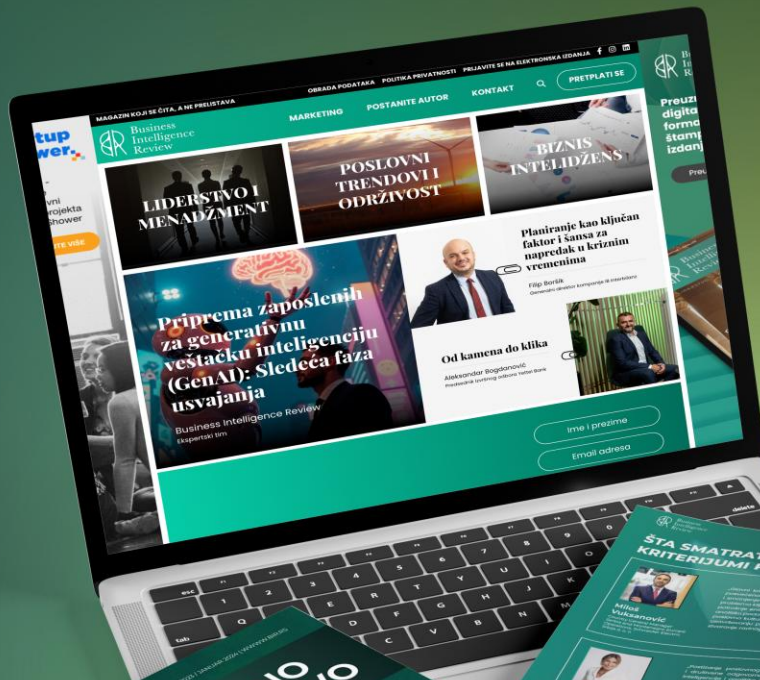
MAGAZIN KOJI SE ČITA, A NE PRELISTAVA

OBRADA PODATAKA POLITIKA PRIVATNOSTI PRIJAVITE SE NA ELEKTRONSKA IZDANJA

Business Intelligence Review

MARKETING POSTANITE AUTOR KONTAKT PRETPLATI SE

tup wer.

rojekta Shower

TE VIŠE

LIDERSTVO I MENADŽMENT

POSLOVNI TRENDOVI I ODRŽIVOST

BIZNIS INTELIDŽENS

Planiranje kao ključan faktor i šansa za napredak u kriznim vremenima

Filip Boršik

Priprema zaposlenih za generativnu veštačku inteligenciju (GenAI): Sledeća faza usvajanja

Business Intelligence Review

Ekspertski tim

Od kamena do klika

Aleksandar Bogdanović

Ime i prezime

Email adresa

Business Intelligence Review

Preuz digita forma štamp izdanj

Preu

Business Intelligence Review

ŠTA SMATRAT KRITERIJUMI

Miloš Vuksanović

esc

tab

delete